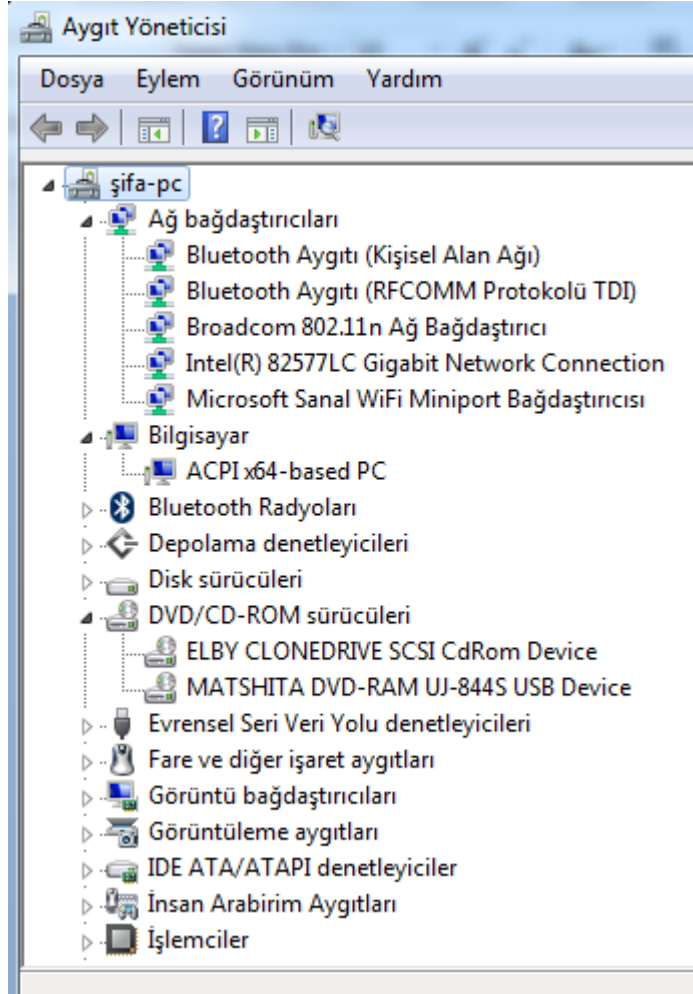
Aygıt Yöneticisi

Dosya Eylem Görünüm Yardım

şifa-pc
Ağ bağdaştırıcıları
Bluetooth Aygıtı (Kişisel Alan Ağı)
Bluetooth Aygıtı (RFCOMM Protokolü TDI)
Broadcom 802.11n Ağ Bağdaştırıcı
Intel(R) 82577LC Gigabit Network Connection
Microsoft Sanal WiFi Miniport Bağdaştırıcısı
Bilgisayar
ACPI x64-based PC
Bluetooth Radyoları
Depolama denetleyicileri
Disk sürücüleri
DVD/CD-ROM sürücüleri
ELBY CLONEDRIVE SCSI CdRom Device
MATSHITA DVD-RAM UJ-844S USB Device
Evrensel Seri Veri Yolu denetleyicileri
Fare ve diğer işaret aygıtları
Görüntü bağdaştırıcıları
Görüntüleme aygıtları
IDE ATA/ATAPI denetleyiciler
İnsan Arabirim Aygıtları
İşlemciler